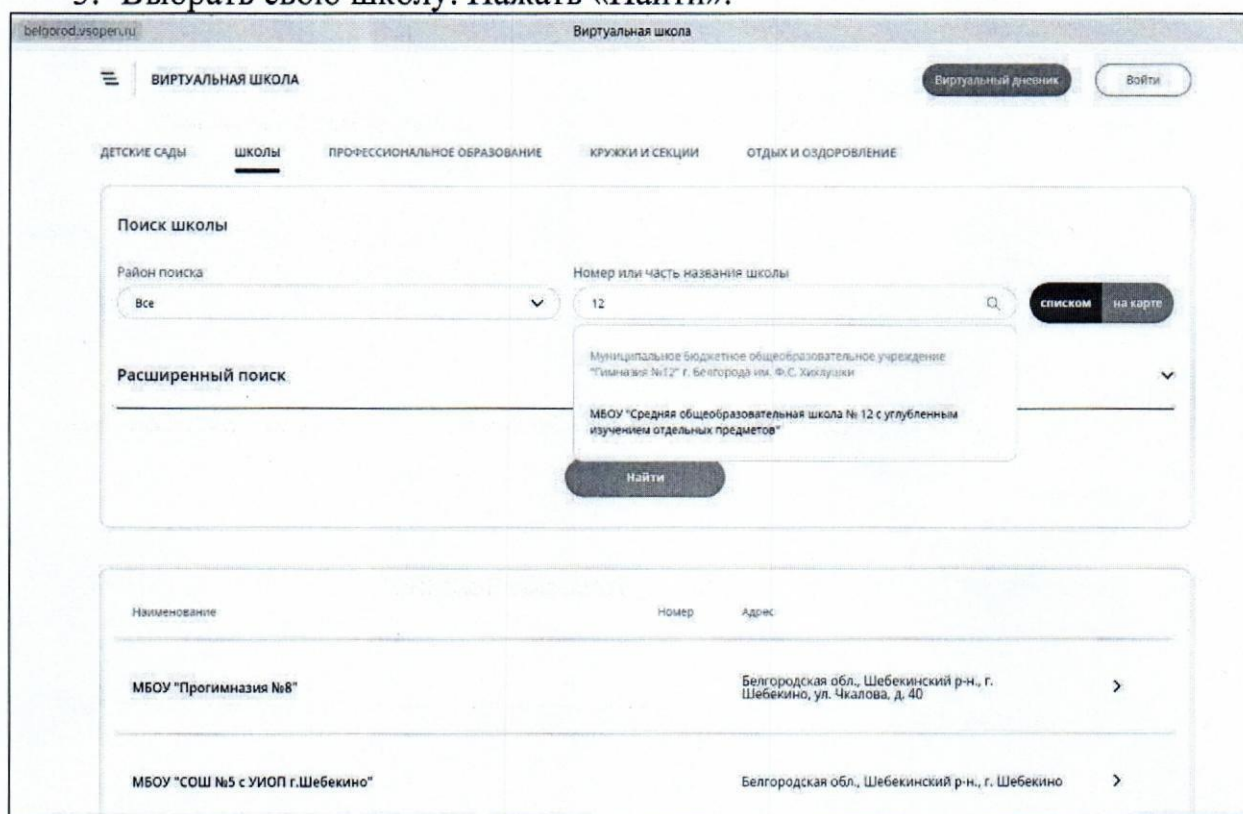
3. Выбрать свою школу. Нажать «Найти».

belgorod.vsopen.ru

Виртуальная школа

ВИРТУАЛЬНАЯ ШКОЛА

Виртуальный дневник

Войти

ДЕТСКИЕ САДЫ

ШКОЛЫ

ПРОФЕССИОНАЛЬНОЕ ОБРАЗОВАНИЕ

КРУЖКИ И СЕКЦИИ

ОТДЫХ И ОЗДОРОВЛЕНИЕ

Поиск школы

Район поиска

Все

Номер или часть названия школы

12

списком

на карте

Муниципальное бюджетное общеобразовательное учреждение "Гимназия №12" г. Белгорода им. Ф.С. Хихлушки

МБОУ "Средняя общеобразовательная школа № 12 с углубленным изучением отдельных предметов"

Расширенный поиск

Найти

Наименование

Номер

Адрес

МБОУ "Прогимназия №8"

Белгородская обл., Шебекинский р-н., г. Шебекино, ул. Чкалова, д. 40

МБОУ "СОШ №5 с УИОП г.Шебекино"

Белгородская обл., Шебекинский р-н., г. Шебекино